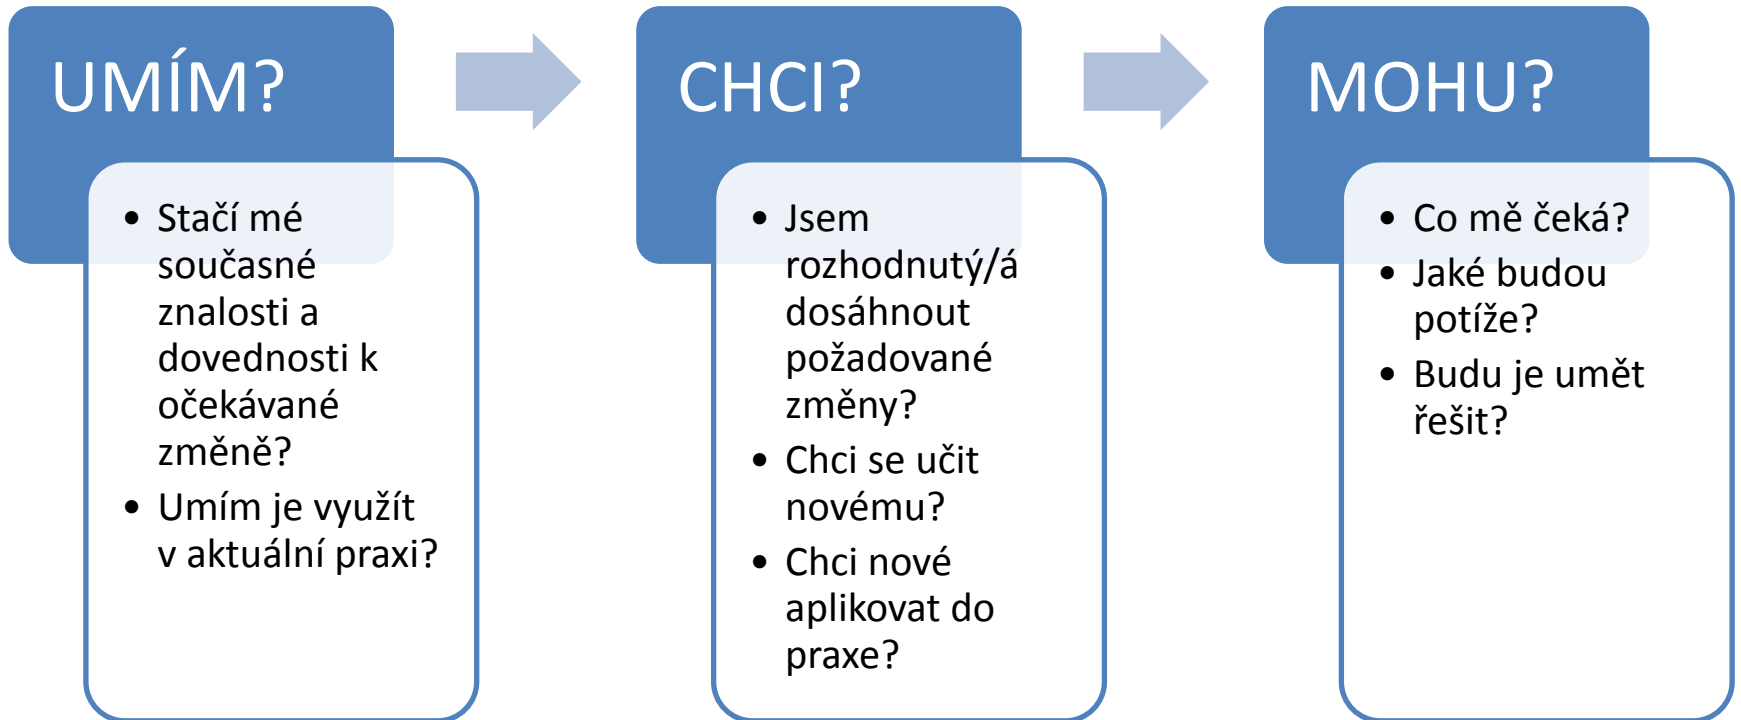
UMÍM?

- Stačí mé současné znalosti a dovednosti k očekávané změně?
- Umím je využít v aktuální praxi?

CHCI?

- Jsem rozhodnutý/á dosáhnout požadované změny?
- Chci se učit novému?
- Chci nové aplikovat do praxe?

MOHU?

- Co mě čeká?
- Jaké budou potíže?
- Budu je umět řešit?